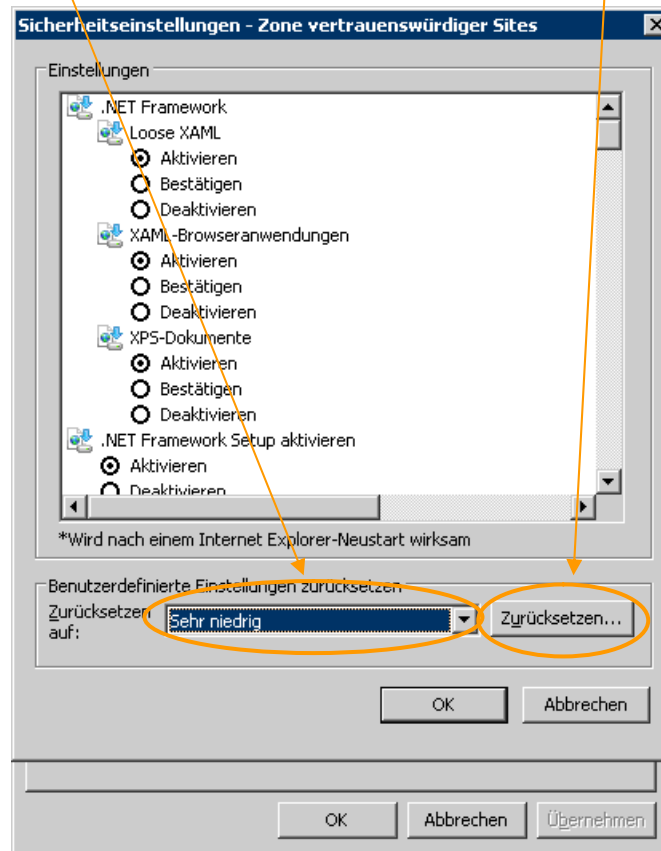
Sicherheitseinstellungen - Zone vertrauenswürdiger Sites

Einstellungen

.NET Framework
Loose XAML
Aktivieren
Bestätigen
Deaktivieren
XAML-Browseranwendungen
Aktivieren
Bestätigen
Deaktivieren
XPS-Dokumente
Aktivieren
Bestätigen
Deaktivieren
.NET Framework Setup aktivieren
Aktivieren
Deaktivieren

*Wird nach einem Internet Explorer-Neustart wirksam

Benutzerdefinierte Einstellungen zurücksetzen
Zurücksetzen auf:
Sehr niedrig
Zurücksetzen...

OK
Abbrechen

OK
Abbrechen
Übernehmen